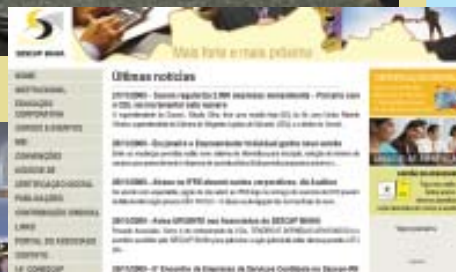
SESCAP BAHIA

Mais forte e mais próximo

HOME
INSTITUCIONAL
EDUCAÇÃO CORPORATIVA
CURSOS E EVENTOS
MBI
CONVENÇÕES
AGÊNCIA DE CERTIFICAÇÃO DIGITAL
PUBLICAÇÕES
CONTRIBUIÇÃO SINDICAL
LINKS
PORTAL DO ASSOCIADO
CONTATO

Últimas notícias

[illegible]

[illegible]

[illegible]

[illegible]

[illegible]